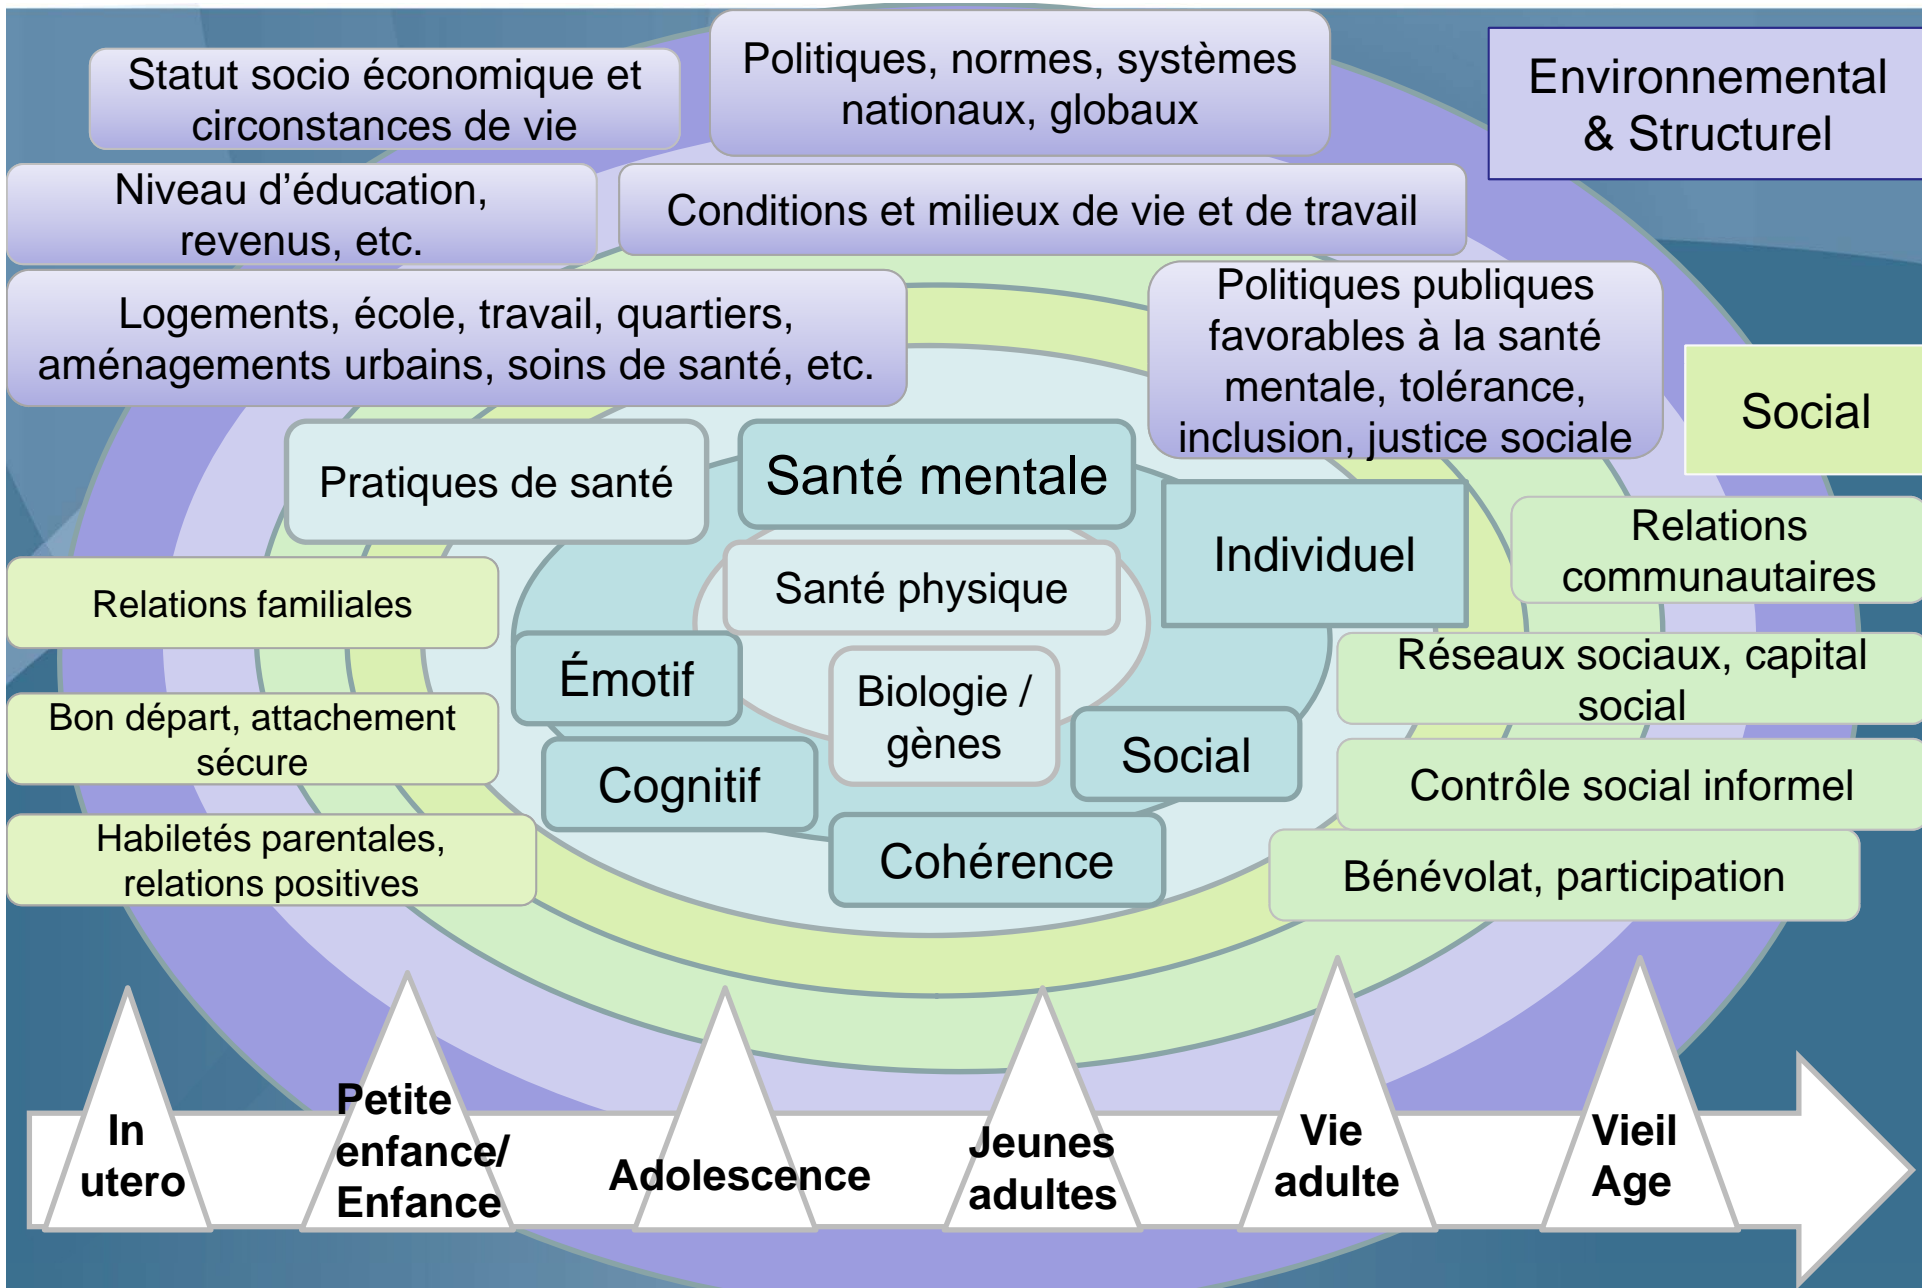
Statut socio économique et circonstances de vie

Politiques, normes, systèmes nationaux, globaux

Environnemental & Structurel

Niveau d'éducation, revenus, etc.

Conditions et milieux de vie et de travail

Logements, école, travail, quartiers, aménagements urbains, soins de santé, etc.

Politiques publiques favorables à la santé mentale, tolérance, inclusion, justice sociale

Social

Pratiques de santé

Santé mentale

Individuel

Relations communautaires

Santé physique

Relations familiales

Émotif

Biologie / gènes

Réseaux sociaux, capital social

Bon départ, attachement sécure

Cognitif

Social

Contrôle social informel

Habiletés parentales, relations positives

Cohérence

Bénévolat, participation

In utero

Petite enfance/ Enfance

Adolescence

Jeunes adultes

Vie adulte

Vieil Age